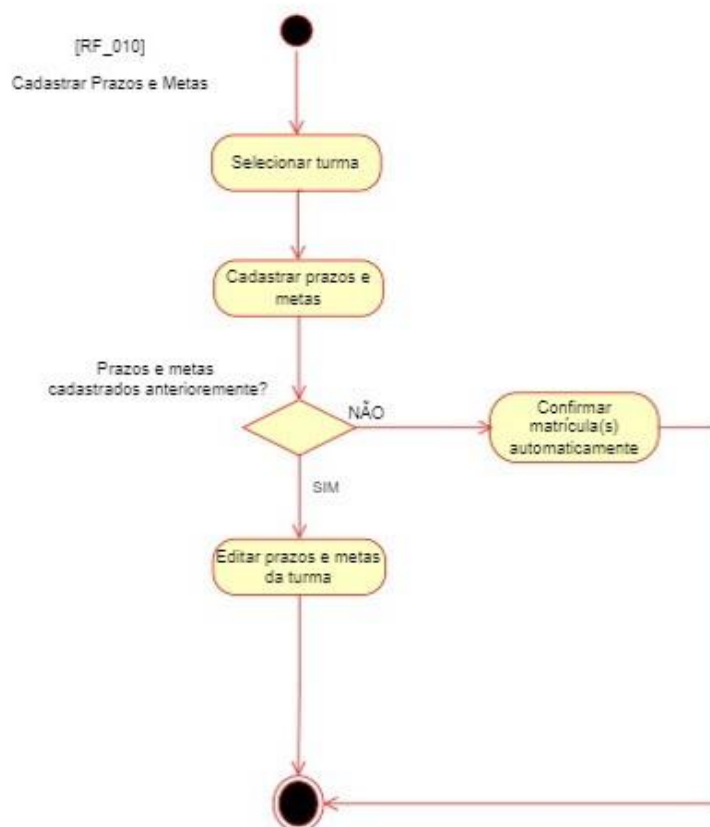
[RF_010]

Cadastrar Prazos e Metas

Selecionar turma

Cadastrar prazos e metas

Prazos e metas cadastrados anterioremente?

NÃO

Confirmar matrícula(s) automaticamente

SIM

Editar prazos e metas da turma